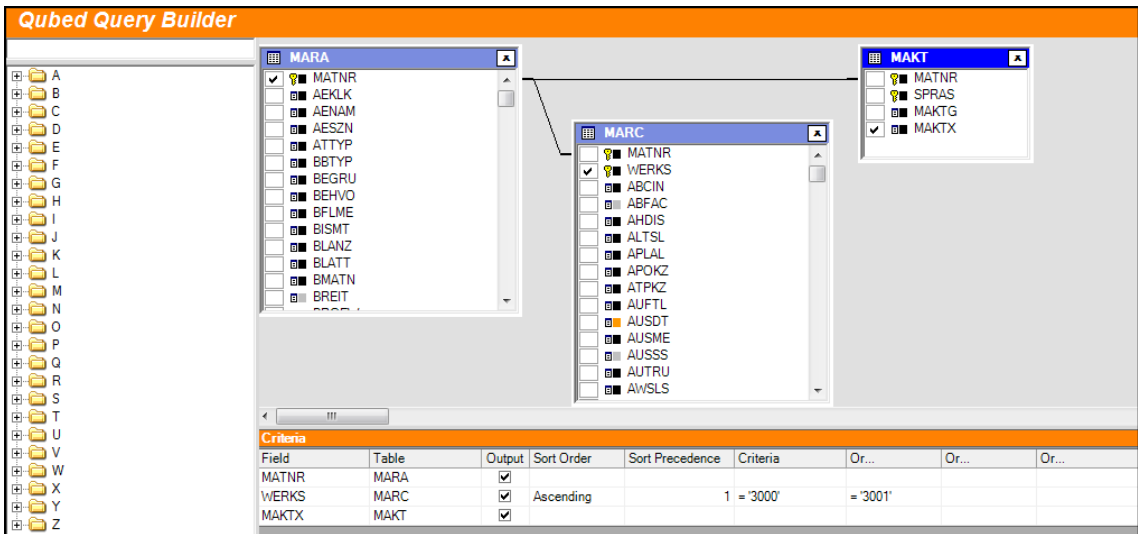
Qubed Query Builder

A
B
C
D
E
F
G
H
I
J
K
L
M
N
O
P
Q
R
S
T
U
V
W
X
Y
Z

MARA
✔ MATNR
AEKLK
AENAM
AESZN
ATTYP
BBTYP
BEGRU
BEHVO
BFLME
BISMT
BLANZ
BLATT
BMATN
BREIT

MARC
MATNR
✔ WERKS
ABCIN
ABFAC
AHDIS
ALTSL
APLAL
APOKZ
ATPKZ
AUFTL
AUSDT
AUSME
AUSSS
AUTRU
AWSLS

MAKT
MATNR
SPRAS
MAKTG
✔ MAKTX

Criteria

| Field | Table | Output | Sort Order | Sort Precedence | Criteria | Or... | Or... | Or... |
|---|---|---|---|---|---|---|---|---|
| MATNR | MARA | ✔ | | | | | | |
| WERKS | MARC | ✔ | Ascending | 1 | = '3000' | = '3001' | | |
| MAKTX | MAKT | ✔ | | | | | | |